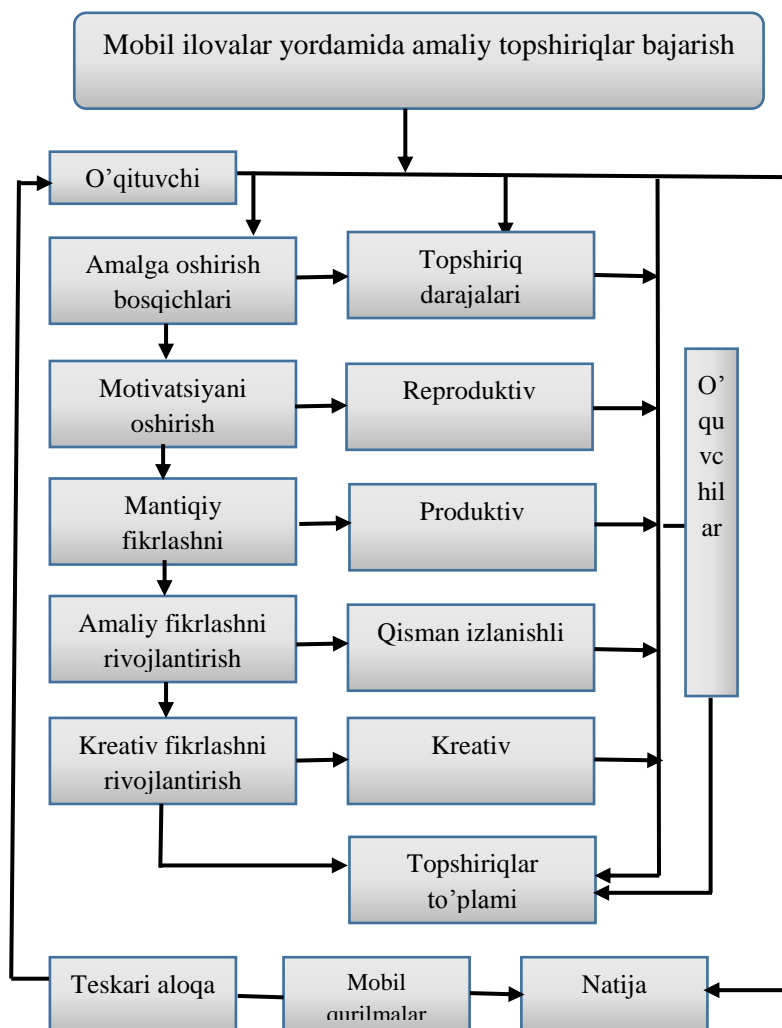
Mobil ilovalar yordamida amaliy topshiriqlar bajarish

O’qituvchi

Amalga oshirish bosqichlari

Topshiriq darajalari

Motivatsiyani oshirish

Reproduktiv

Mantiqiy fikrlashni

Produktiv

Amaliy fikrlashni rivojlantirish

Qisman izlanishli

Kreativ fikrlashni rivojlantirish

Kreativ

O’quvchilar

Topshiriqlar to’plami

Teskari aloqa

Mobil qurilmalar

Natija